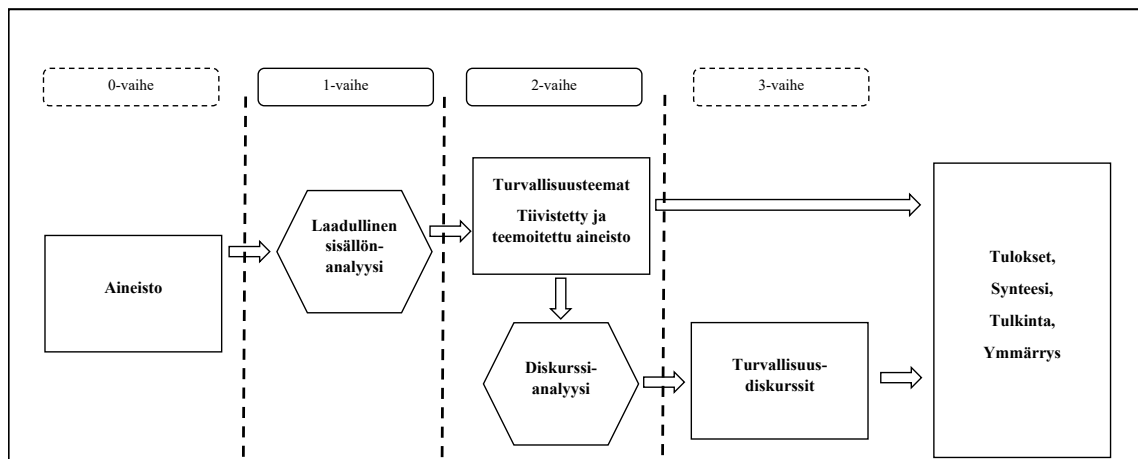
0-vaihe

1-vaihe

2-vaihe

3-vaihe

Aineisto

Laadullinen sisällön-analyysi

Turvallisuusteemat

Tiivistetty ja teemoitettu aineisto

Diskurssi-analyysi

Turvallisuus-diskurssit

Tulokset,

Synteesi,

Tulkinta,

Ymmärrys